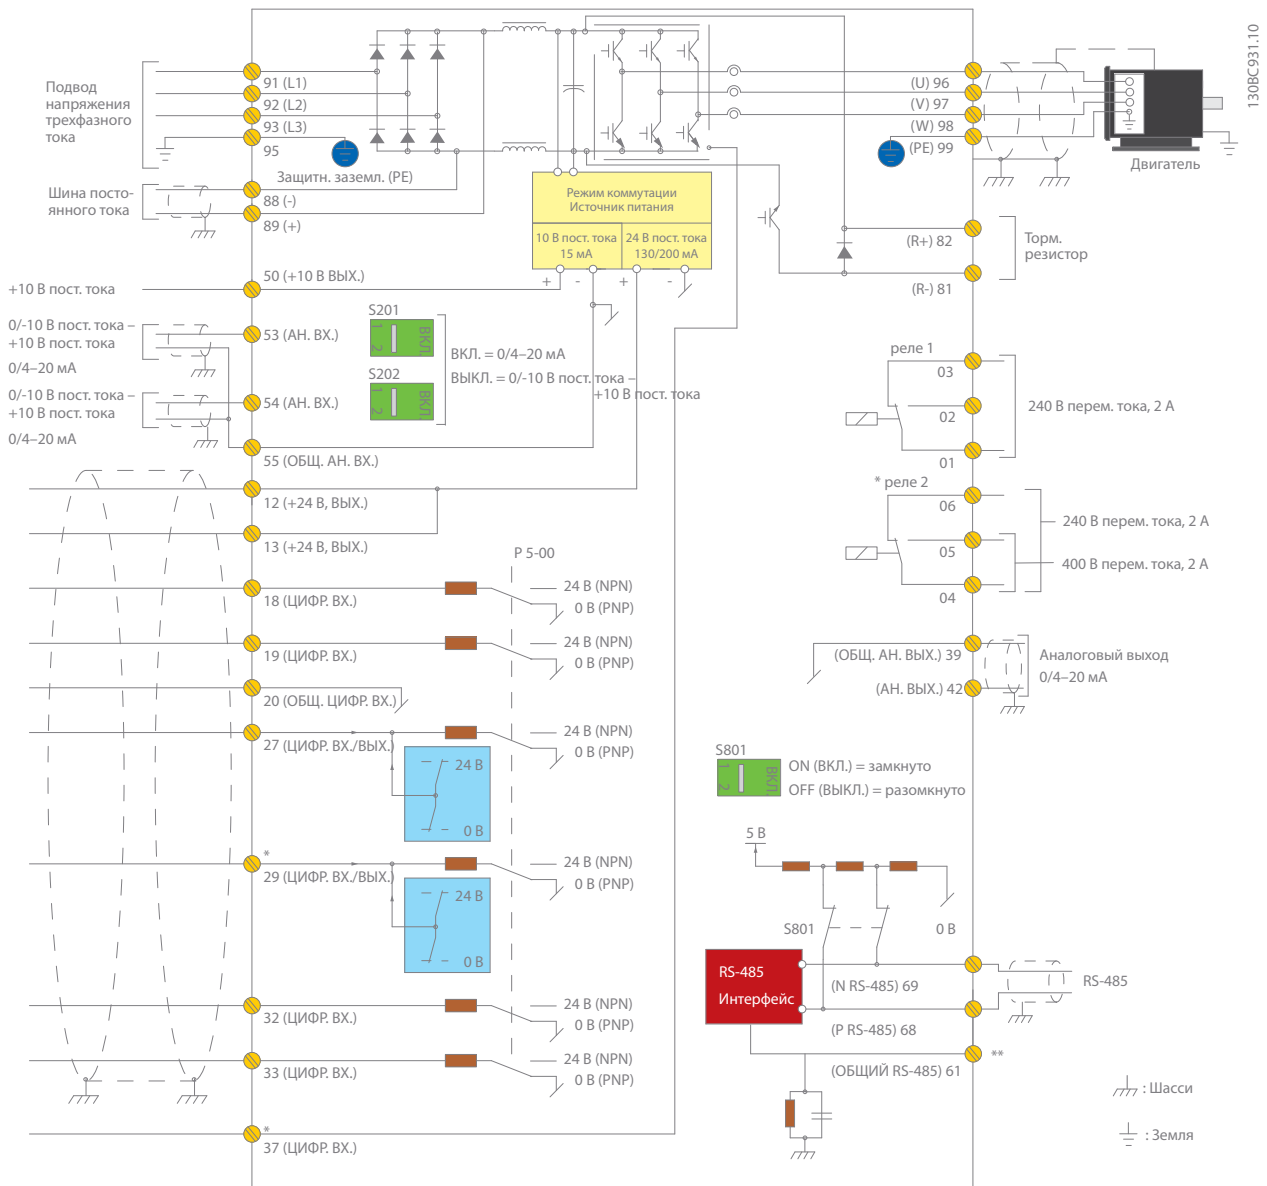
130BC931.10

Подвод напряжения трехфазного тока

91 (L1)
92 (L2)
93 (L3)
95

Защитн. заземл. (PE)

Шина постоянного тока

88 (-)
89 (+)

Режим коммутации
Источник питания

10 В пост. тока
15 мА

24 В пост. тока
130/200 мА

+10 В пост. тока

50 (+10 В ВЫХ.)

0/-10 В пост. тока – +10 В пост. тока
0/4–20 мА

S201

53 (АН. ВХ.)

ВКЛ. = 0/4–20 мА
ВЫКЛ. = 0/-10 В пост. тока – +10 В пост. тока

0/-10 В пост. тока – +10 В пост. тока
0/4–20 мА

S202

54 (АН. ВХ.)

55 (ОБЩ. АН. ВХ.)

12 (+24 В, ВЫХ.)
13 (+24 В, ВЫХ.)

P 5-00

18 (ЦИФР. ВХ.)
24 В (NPN)
0 В (PNP)

19 (ЦИФР. ВХ.)
24 В (NPN)
0 В (PNP)

20 (ОБЩ. ЦИФР. ВХ.)

27 (ЦИФР. ВХ./ВЫХ.)
24 В (NPN)
0 В (PNP)
24 В
0 В

*
29 (ЦИФР. ВХ./ВЫХ.)
24 В (NPN)
0 В (PNP)
24 В
0 В

32 (ЦИФР. ВХ.)
24 В (NPN)
0 В (PNP)

33 (ЦИФР. ВХ.)
24 В (NPN)
0 В (PNP)

*
37 (ЦИФР. ВХ.)

(U) 96
(V) 97
(W) 98
(PE) 99

Двигатель

(R+) 82
(R-) 81

Торм. резистор

реле 1
03
02
01
240 В перем. тока, 2 A

* реле 2
06
05
04
240 В перем. тока, 2 A
400 В перем. тока, 2 A

(ОБЩ. АН. ВЫХ.) 39
(АН. ВЫХ.) 42
Аналоговый выход
0/4–20 мА

S801
ON (ВКЛ.) = замкнуто
OFF (ВЫКЛ.) = разомкнуто

5 В
S801
0 В

RS-485
Интерфейс

(N RS-485) 69
(P RS-485) 68
(ОБЩИЙ RS-485) 61
**
RS-485

: Шасси
: Земля